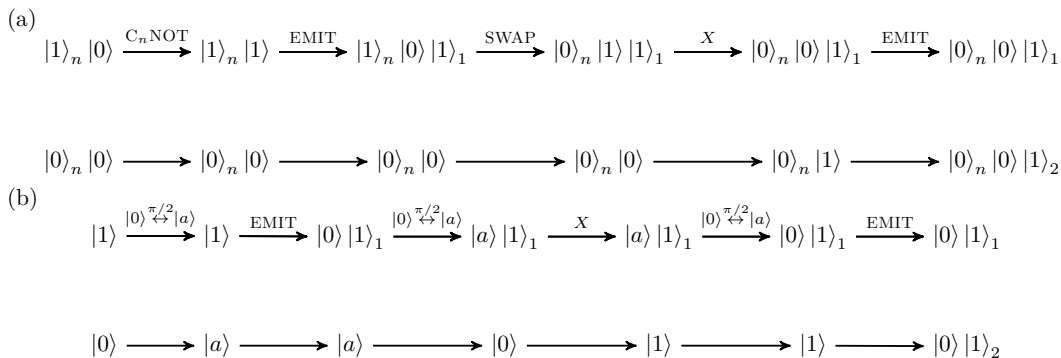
(a)

$|1\rangle_n |0\rangle \xrightarrow{\text{C}_n\text{NOT}} |1\rangle_n |1\rangle \xrightarrow{\text{EMIT}} |1\rangle_n |0\rangle |1\rangle_1 \xrightarrow{\text{SWAP}} |0\rangle_n |1\rangle |1\rangle_1 \xrightarrow{X} |0\rangle_n |0\rangle |1\rangle_1 \xrightarrow{\text{EMIT}} |0\rangle_n |0\rangle |1\rangle_1$

$|0\rangle_n |0\rangle \longrightarrow |0\rangle_n |0\rangle \longrightarrow |0\rangle_n |0\rangle \longrightarrow |0\rangle_n |0\rangle \longrightarrow |0\rangle_n |1\rangle \longrightarrow |0\rangle_n |0\rangle |1\rangle_2$

(b)

$|1\rangle \xrightarrow{|0\rangle \overset{\pi/2}{\leftrightarrow} |a\rangle} |1\rangle \xrightarrow{\text{EMIT}} |0\rangle |1\rangle_1 \xrightarrow{|0\rangle \overset{\pi/2}{\leftrightarrow} |a\rangle} |a\rangle |1\rangle_1 \xrightarrow{X} |a\rangle |1\rangle_1 \xrightarrow{|0\rangle \overset{\pi/2}{\leftrightarrow} |a\rangle} |0\rangle |1\rangle_1 \xrightarrow{\text{EMIT}} |0\rangle |1\rangle_1$

$|0\rangle \longrightarrow |a\rangle \longrightarrow |a\rangle \longrightarrow |0\rangle \longrightarrow |1\rangle \longrightarrow |1\rangle \longrightarrow |0\rangle |1\rangle_2$